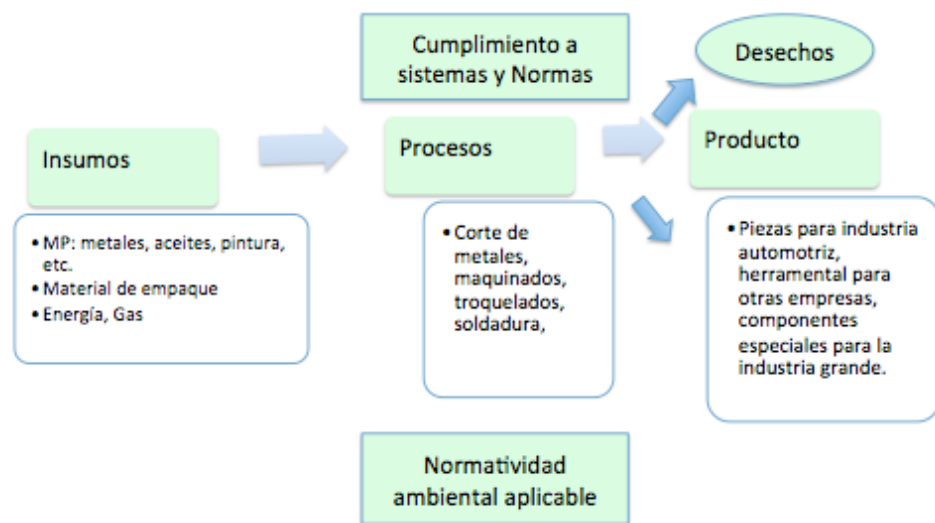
Cumplimiento a sistemas y Normas

Desechos

Insumos

Procesos

Producto

• MP: metales, aceites, pintura, etc.
• Material de empaque
• Energía, Gas

• Corte de metales, maquinados, troquelados, soldadura,

• Piezas para industria automotriz, herramental para otras empresas, componentes especiales para la industria grande.

Normatividad ambiental aplicable